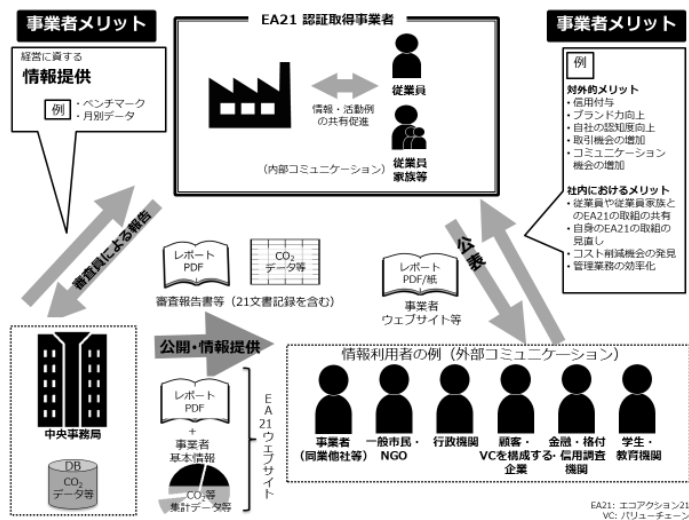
事業者メリット

経営に資する
情報提供

例
・ベンチマーク
・月別データ

EA21 認証取得事業者

情報・活動例の共有促進

従業員

従業員家族等

（内部コミュニケーション）

事業者メリット

例

対外的メリット
・信用付与
・ブランド力向上
・自社の認知度向上
・取引機会の増加
・コミュニケーション機会の増加

社内におけるメリット
・従業員や従業員家族とのEA21の取組の共有
・自身のEA21の取組の見直し
・コスト削減機会の発見
・管理業務の効率化

審査員による報告

レポートPDF

$CO_2$データ等

審査報告書等（21文書記録を含む）

レポートPDF/紙

事業者ウェブサイト等

公表

中央事務局

DB
$CO_2$データ等

公開・情報提供

レポートPDF
+
事業者基本情報

$CO_2$等集計データ等

EA21ウェブサイト

情報利用者の例（外部コミュニケーション）

事業者（同業他社等）

一般市民・NGO

行政機関

顧客・VCを構成する企業

金融・格付・信用調査機関

学生・教育機関

EA21: エコアクション21
VC: バリューチェーン